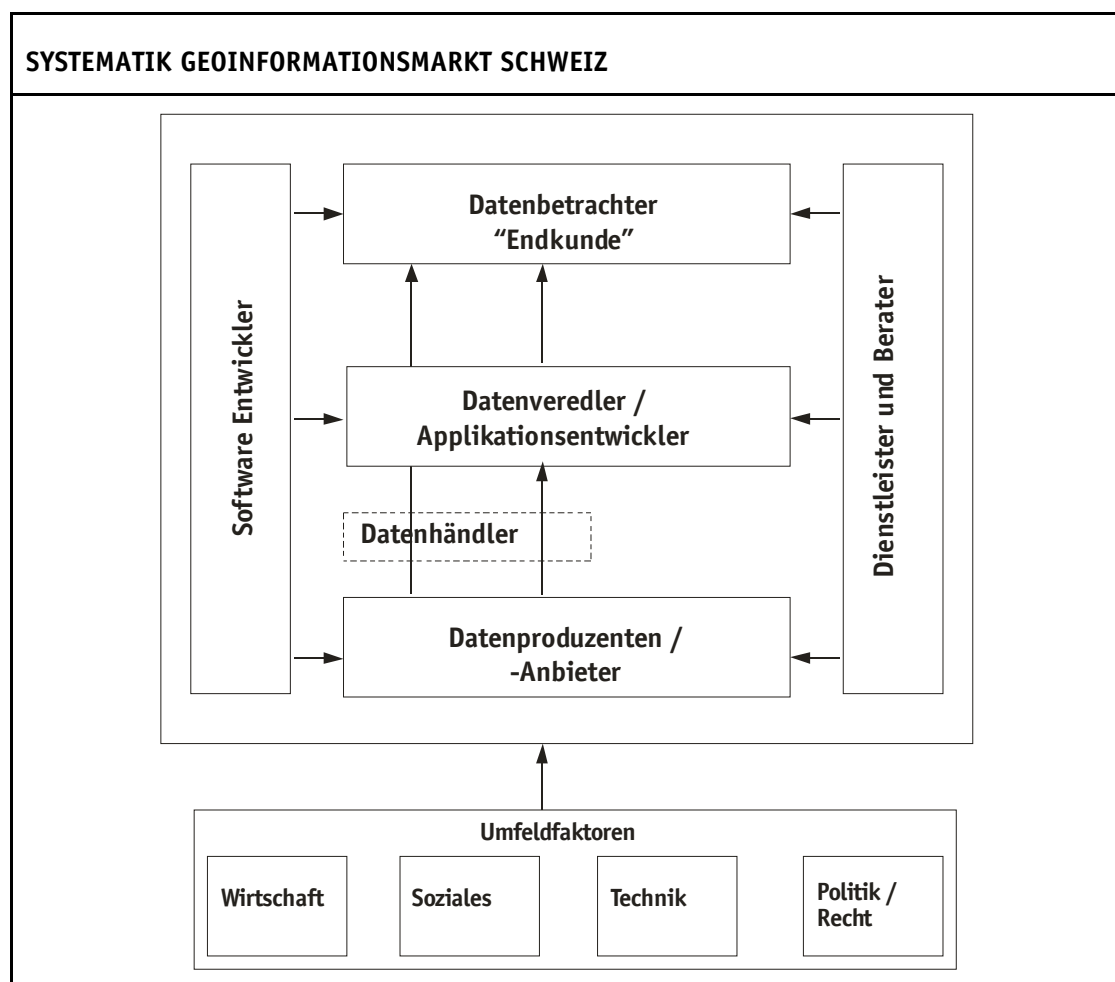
SYSTEMATIK GEOINFORMATIONSMARKT SCHWEIZ

Software Entwickler

Datenbetrachter "Endkunde"

Datenveredler / Applikationsentwickler

Datenhändler

Datenproduzenten / -Anbieter

Dienstleister und Berater

Umfeldfaktoren

Wirtschaft

Soziales

Technik

Politik / Recht